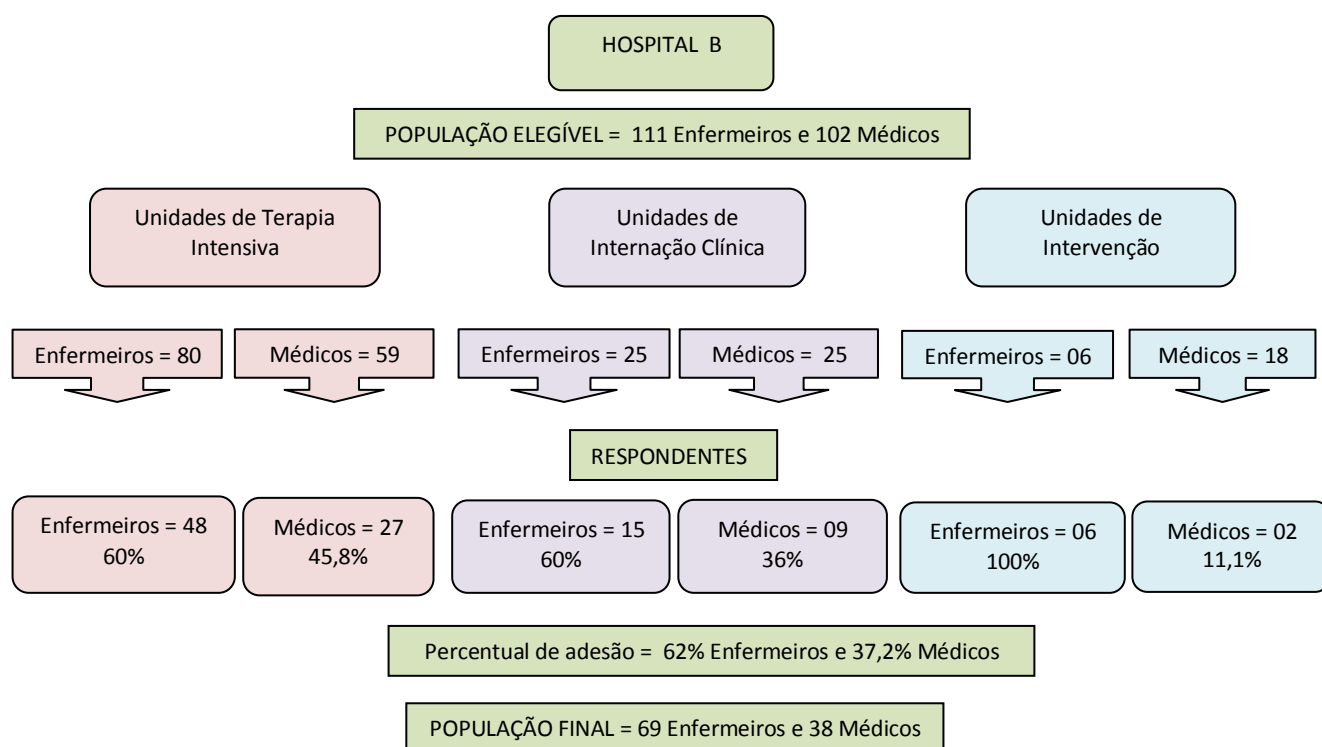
HOSPITAL B

POPULAÇÃO ELEGÍVEL = 111 Enfermeiros e 102 Médicos

Unidades de Terapia Intensiva

Unidades de Internação Clínica

Unidades de Intervenção

Enfermeiros = 80

Médicos = 59

Enfermeiros = 25

Médicos = 25

Enfermeiros = 06

Médicos = 18

RESPONDENTES

Enfermeiros = 48
60%

Médicos = 27
45,8%

Enfermeiros = 15
60%

Médicos = 09
36%

Enfermeiros = 06
100%

Médicos = 02
11,1%

Percentual de adesão = 62% Enfermeiros e 37,2% Médicos

POPULAÇÃO FINAL = 69 Enfermeiros e 38 Médicos